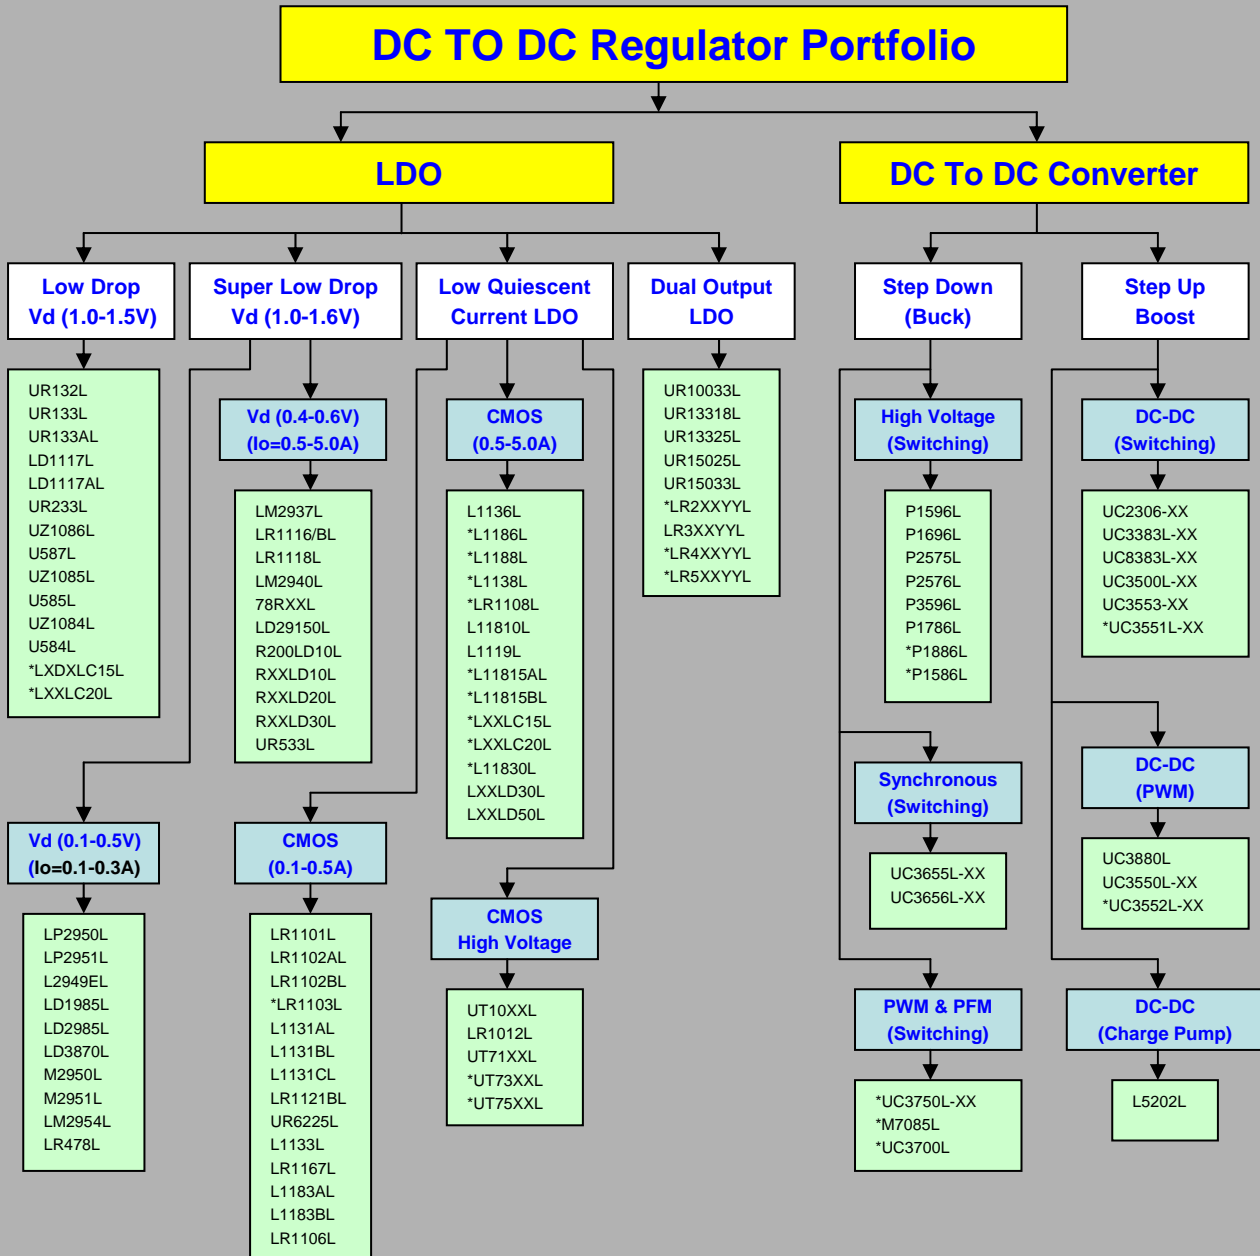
DC TO DC Regulator Portfolio

LDO

DC To DC Converter

Low Drop
Vd (1.0-1.5V)

UR132L
UR133L
UR133AL
LD1117L
LD1117AL
UR233L
UZ1086L
U587L
UZ1085L
U585L
UZ1084L
U584L
*LXDXLC15L
*LXXLC20L

Vd (0.1-0.5V)
(Io=0.1-0.3A)

LP2950L
LP2951L
L2949EL
LD1985L
LD2985L
LD3870L
M2950L
M2951L
LM2954L
LR478L

Super Low Drop
Vd (1.0-1.6V)

Vd (0.4-0.6V)
(Io=0.5-5.0A)

LM2937L
LR1116/BL
LR1118L
LM2940L
78RXXL
LD29150L
R200LD10L
RXXLD10L
RXXLD20L
RXXLD30L
UR533L

CMOS
(0.1-0.5A)

LR1101L
LR1102AL
LR1102BL
*LR1103L
L1131AL
L1131BL
L1131CL
LR1121BL
UR6225L
L1133L
LR1167L
L1183AL
L1183BL
LR1106L

Low Quiescent
Current LDO

CMOS
(0.5-5.0A)

L1136L
*L1186L
*L1188L
*L1138L
*LR1108L
L11810L
L1119L
*L11815AL
*L11815BL
*LXXLC15L
*LXXLC20L
*L11830L
LXXLD30L
LXXLD50L

CMOS
High Voltage

UT10XXL
LR1012L
UT71XXL
*UT73XXL
*UT75XXL

Dual Output
LDO

UR10033L
UR13318L
UR13325L
UR15025L
UR15033L
*LR2XXYYL
LR3XXYYL
*LR4XXYYL
*LR5XXYYL

Step Down
(Buck)

High Voltage
(Switching)

P1596L
P1696L
P2575L
P2576L
P3596L
P1786L
*P1886L
*P1586L

Synchronous
(Switching)

UC3655L-XX
UC3656L-XX

PWM & PFM
(Switching)

*UC3750L-XX
*M7085L
*UC3700L

Step Up
Boost

DC-DC
(Switching)

UC2306-XX
UC3383L-XX
UC8383L-XX
UC3500L-XX
UC3553-XX
*UC3551L-XX

DC-DC
(PWM)

UC3880L
UC3550L-XX
*UC3552L-XX

DC-DC
(Charge Pump)

L5202L